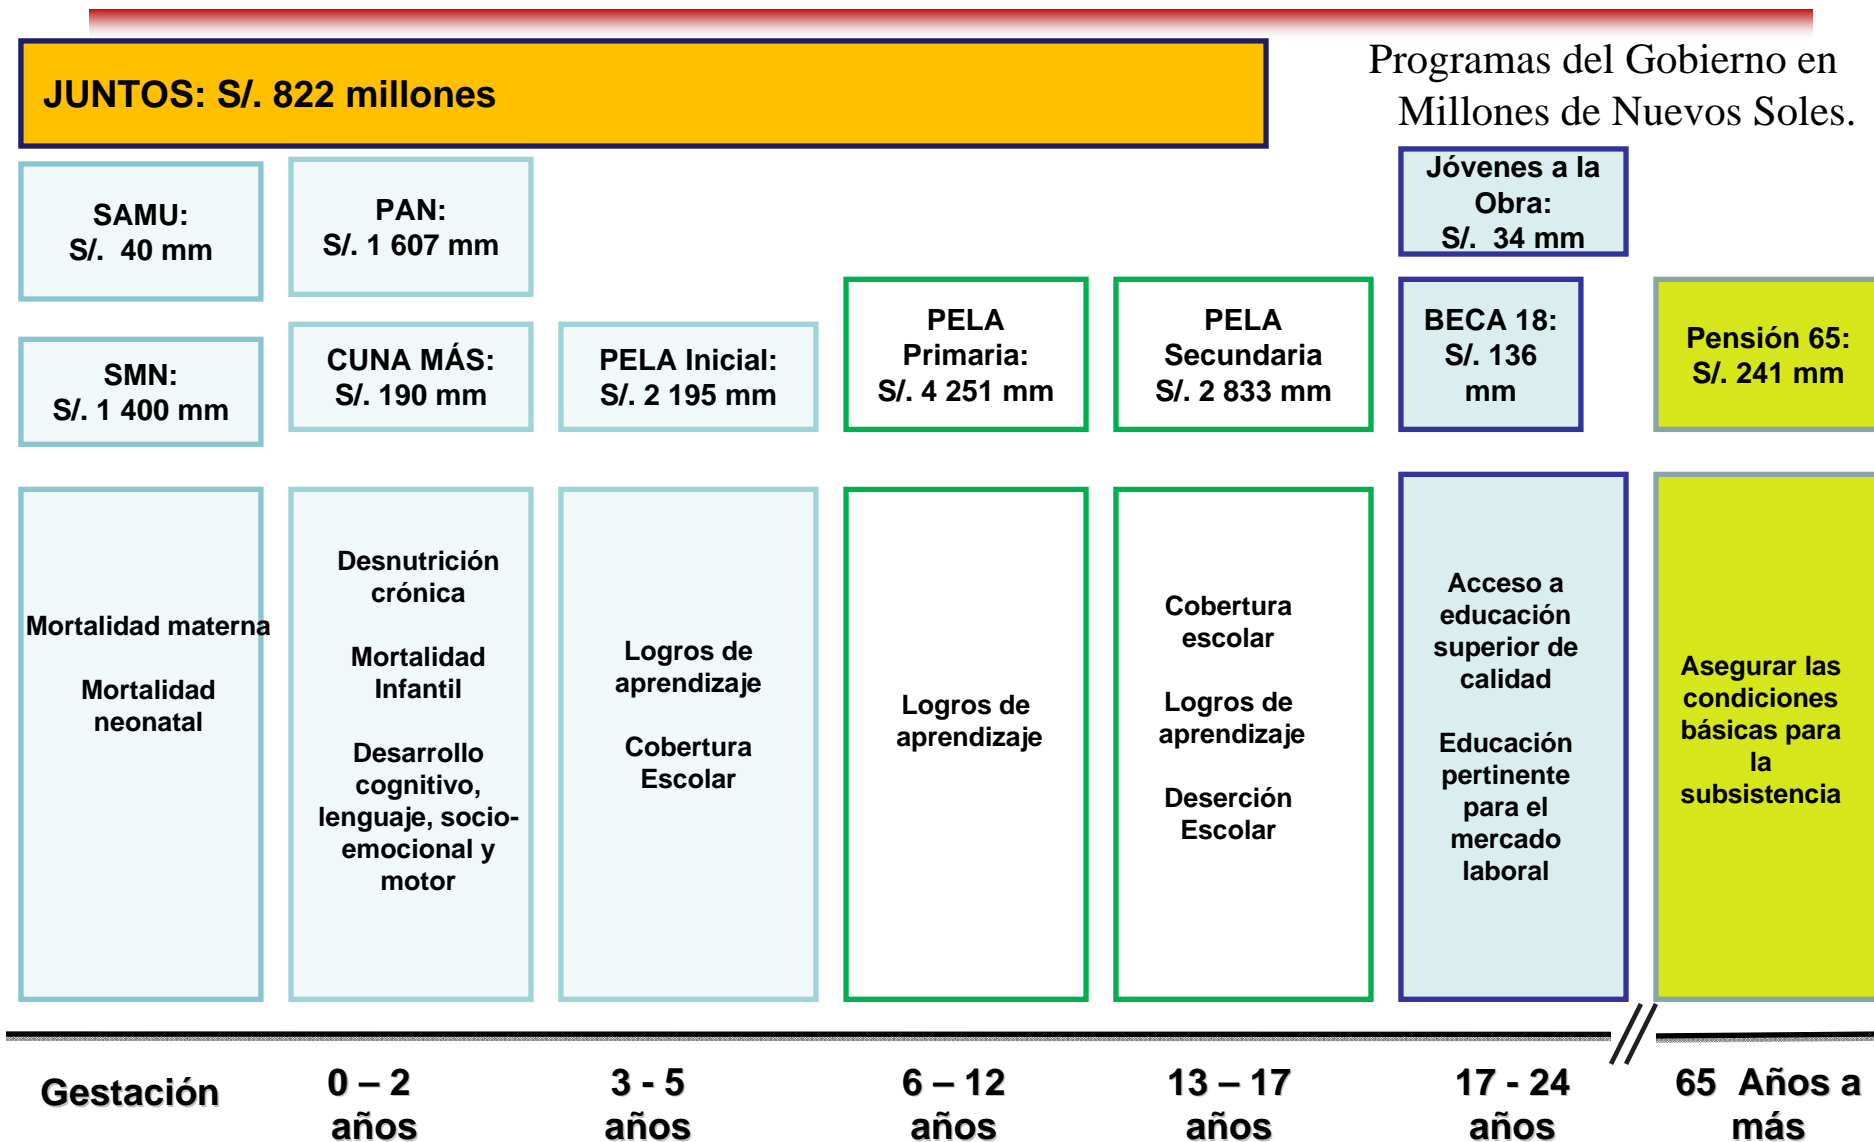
JUNTOS: S/. 822 millones

Programas del Gobierno en Millones de Nuevos Soles.

SAMU: S/. 40 mm

PAN: S/. 1 607 mm

Jóvenes a la Obra: S/. 34 mm

SMN: S/. 1 400 mm

CUNA MÁS: S/. 190 mm

PELA Inicial: S/. 2 195 mm

PELA Primaria: S/. 4 251 mm

PELA Secundaria S/. 2 833 mm

BECA 18: S/. 136 mm

Pensión 65: S/. 241 mm

Mortalidad materna

Mortalidad neonatal

Desnutrición crónica

Mortalidad Infantil

Desarrollo cognitivo, lenguaje, socio-emocional y motor

Logros de aprendizaje

Cobertura Escolar

Logros de aprendizaje

Cobertura escolar

Logros de aprendizaje

Deserción Escolar

Acceso a educación superior de calidad

Educación pertinente para el mercado laboral

Asegurar las condiciones básicas para la subsistencia

Gestación

0 – 2 años

3 - 5 años

6 – 12 años

13 – 17 años

17 - 24 años

65 Años a más